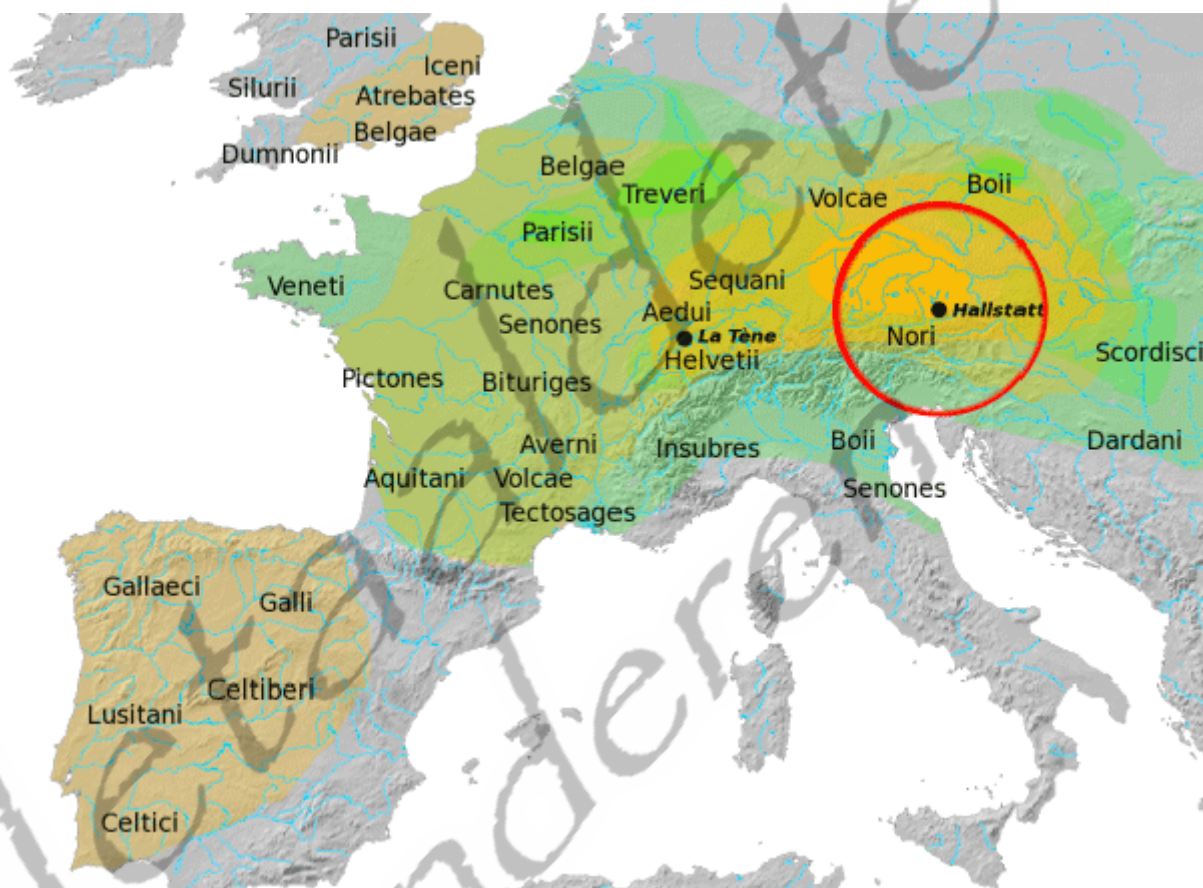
Parisii
Iceni
Silurii
Atrebates
Belgae
Dumnonii
Belgae
Treveri
Volcae
Boii
Parisii
Veneti
Carnutes
Sequani
Aedui
La Tène
Hallstatt
Senones
Helvetii
Nori
Scordisci
Pictones
Bituriges
Averni
Insubres
Boii
Dardani
Aquitani
Volcae
Tectosages
Senones
Gallaeci
Galli
Celtiberi
Lusitani
Celtici